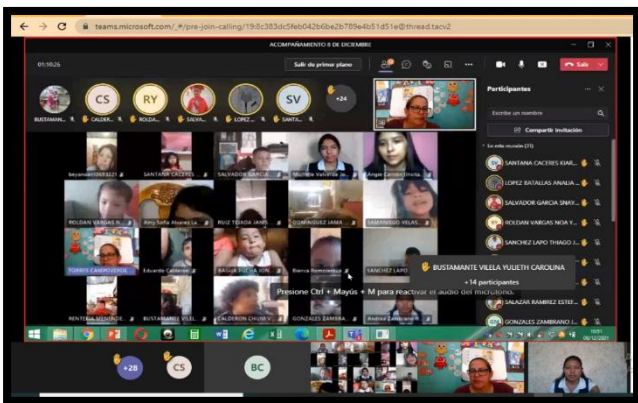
teams.microsoft.com/_#/pre-join-calling/19:8c383dc5feb042b6be2b789e4b51d51e@thread.tacv2

ACOMPAÑAMIENTO 8 DE DICIEMBRE

01:10:26

Salir del primer plano

Salir

BUSTAMAN...
CS CALDER...
RY ROLDA...
SALVA...
LOPEZ...
SV SANTO...
+24

Participantes

Escribir un nombre

Compartir invitación

En esta reunión (31)

SANTANA CACERES KIAR...
LOPEZ BATALLAS ANALIA...
SALVADOR GARCIA SNAY...
ROLDAN VARGAS NOA Y...
SANCHEZ LAPO THIAGO J...
SALAZAR RAMIREZ ESTE...
GONZALES ZAMBRANO I...

SANTANA CACERES
SALVADOR GARCIA
Michelle Valverde
Angie Carmen Ursula
ROLDAN VARGAS N...
Amy Sofia Alvarez Li...
RUIZ TEJADA JAIM...
DOMINGUEZ JAIMA...
SAMANIEGO VELAS...
TORRES CAMPOS EDUI...
Eduardo Calderon
BAGUE PIEDRA JON...
Bianca Romero
SANCHEZ LAPO
RENTERIA MENENDE...
BUSTAMANTE VILEL...
CALDERON CHUNI V...
GONZALES ZAMBRA...
Andrea Zambrano

BUSTAMANTE VILELA YULIETH CAROLINA
+14 participantes

Presione Ctrl + Mayús + M para reactivar el audio del micrófono.

+28
CS
BC

10:51
08/12/2021